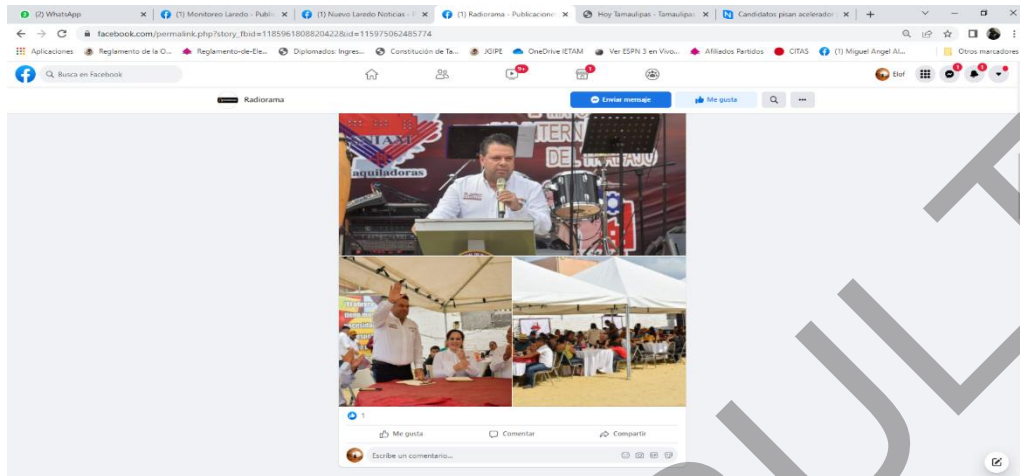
(2) WhatsApp
(1) Monitoreo Laredo - Publi
(1) Nuevo Laredo Noticias - F
(1) Radiorama - Publicacione
Hoy Tamaulipas - Tamaulipa
Candidatos pisan acelerador
facebook.com/permalink.php?story_fbid=1185961808820422&id=115975062485774
Aplicaciones  Reglamento de la O...  Reglamento-de-Ele...  Diplomados: Ingres...  Constitución de Ta...  XJIPE  OneDrive IETAM  Ver ESPN 3 en Vivo...  Afiliados Partidos  CITAS  (1) Miguel Angel Al...  Otros marcadores
Buscar en Facebook
9+
Elof
Radiorama
Enviar mensaje
Me gusta
...
aquiladoras
1
Me gusta
Comentar
Compartir
Escribe un comentario...